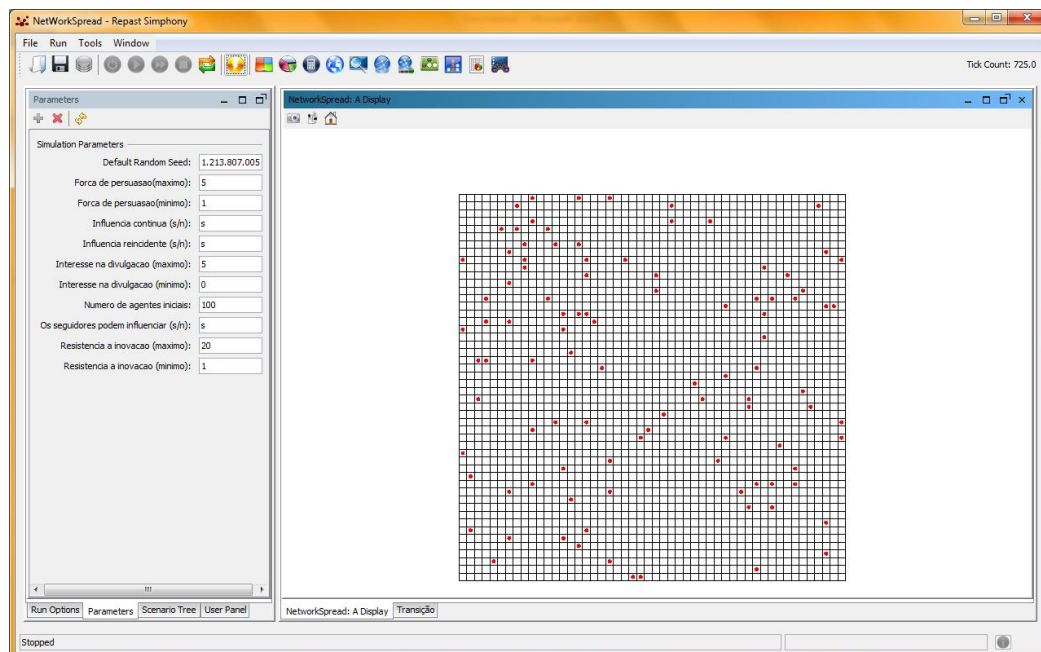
NetWorkSpread - Repast Simphony

File Run Tools Window

Tick Count: 725.0

Parameters

Simulation Parameters

| | |
|---|---|
| Default Random Seed: | 1.213.807.005 |
| Forca de persuasao(maximo): | 5 |
| Forca de persuasao(minimo): | 1 |
| Influencia continua (s/n): | s |
| Influencia reincidente (s/n): | s |
| Interesse na divulgacao (maximo): | 5 |
| Interesse na divulgacao (minimo): | 0 |
| Numero de agentes iniciais: | 100 |
| Os seguidores podem influenciar (s/n): | s |
| Resistencia a inovacao (maximo): | 20 |
| Resistencia a inovacao (minimo): | 1 |

Run Options Parameters Scenario Tree User Panel

NetworkSpread: A Display

NetworkSpread: A Display Transição

Stopped